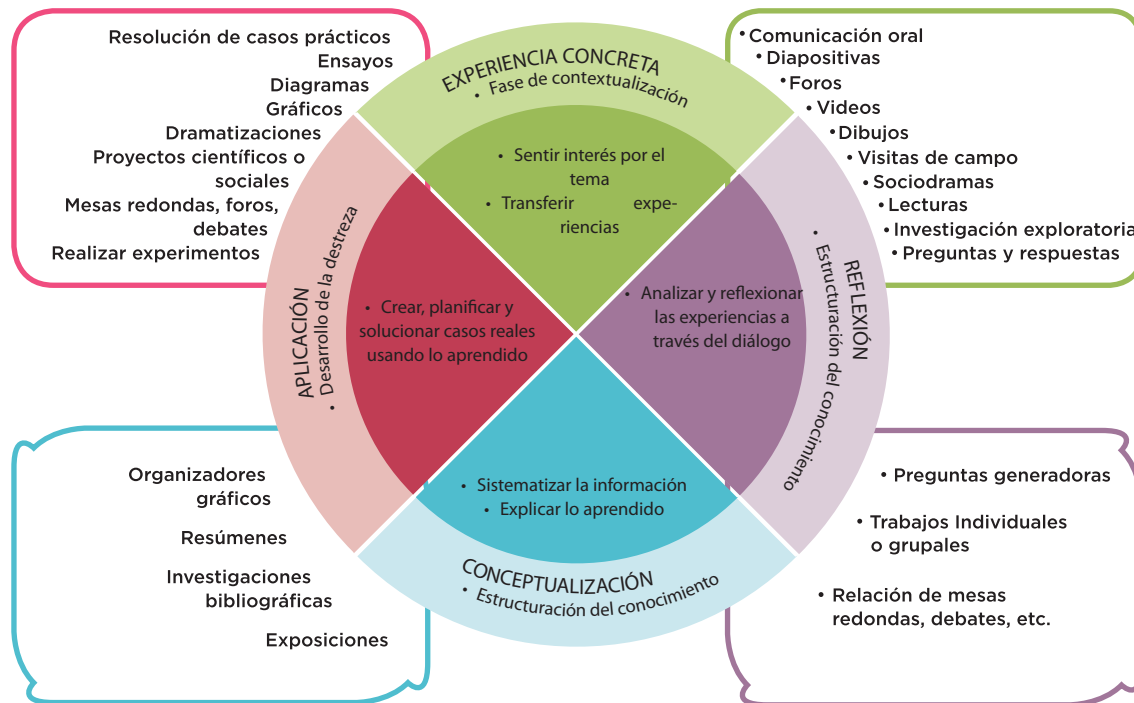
Resolución de casos prácticos
Ensayos
Diagramas
Gráficos
Dramatizaciones
Proyectos científicos o sociales
Mesas redondas, foros, debates
Realizar experimentos

EXPERIENCIA CONCRETA
• Fase de contextualización

• Comunicación oral
• Diapositivas
• Foros
• Videos
• Dibujos
• Visitas de campo
• Sociodramas
• Lecturas
• Investigación exploratoria
• Preguntas y respuestas

• Sentir interés por el tema
• Transferir experiencias

APLICACIÓN
• Desarrollo de la destreza

• Crear, planificar y solucionar casos reales usando lo aprendido

• Analizar y reflexionar las experiencias a través del diálogo

REFLEXIÓN
• Estructuración del conocimiento

• Sistematizar la información
• Explicar lo aprendido

CONCEPTUALIZACIÓN
• Estructuración del conocimiento

Organizadores gráficos
Resúmenes
Investigaciones bibliográficas
Exposiciones

• Preguntas generadoras
• Trabajos Individuales o grupales
• Relación de mesas redondas, debates, etc.